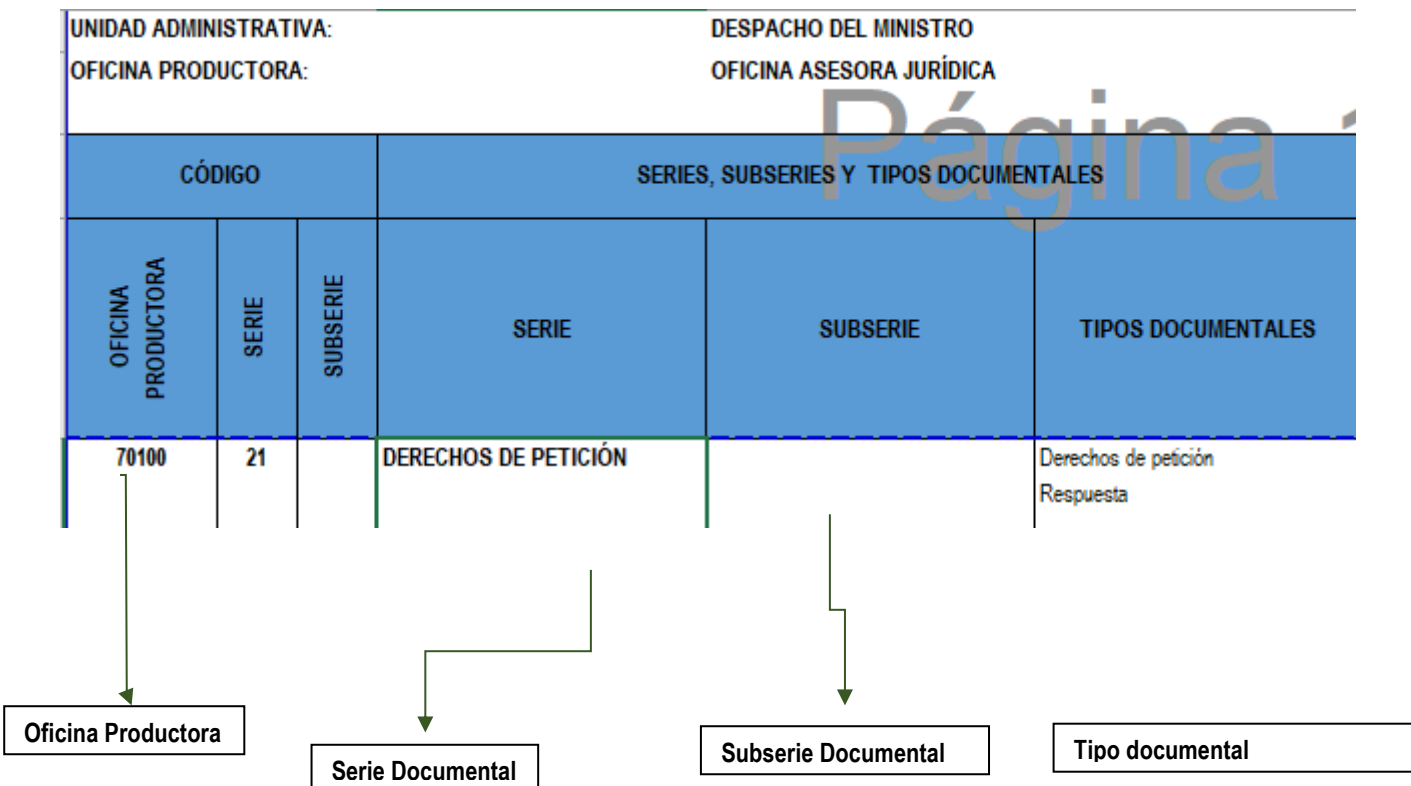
UNIDAD ADMINISTRATIVA: DESPACHO DEL MINISTRO
OFICINA PRODUCTORA: OFICINA ASESORA JURÍDICA

Página 1

| CÓDIGO | | | SERIES, SUBSERIES Y TIPOS DOCUMENTALES | | |
|---|---|---|---|---|---|
| OFICINA PRODUCTORA | SERIE | SUBSERIE | SERIE | SUBSERIE | TIPOS DOCUMENTALES |
| 70100 | 21 | | DERECHOS DE PETICIÓN | | Derechos de petición<br>Respuesta |

Oficina Productora

Serie Documental

Subserie Documental

Tipo documental